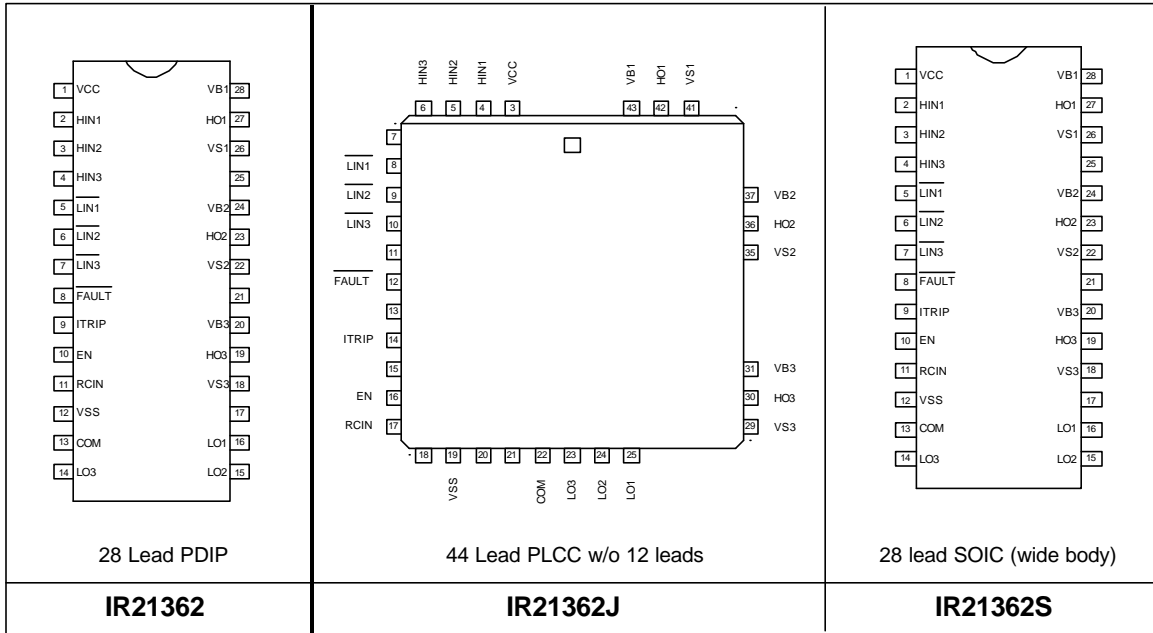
1 VCC
2 HIN1
3 HIN2
4 HIN3
5 $\overline{LIN1}$
6 $\overline{LIN2}$
7 $\overline{LIN3}$
8 $\overline{FAULT}$
9 ITRIP
10 EN
11 RCIN
12 VSS
13 COM
14 LO3
VB1 28
HO1 27
VS1 26
25
VB2 24
HO2 23
VS2 22
21
VB3 20
HO3 19
VS3 18
17
LO1 16
LO2 15

28 Lead PDIP

HIN3 HIN2 HIN1 VCC VB1 HO1 VS1
6 5 4 3 43 42 41
7
$\overline{LIN1}$ 8
$\overline{LIN2}$ 9
$\overline{LIN3}$ 10
11
$\overline{FAULT}$ 12
13
ITRIP 14
15
EN 16
RCIN 17
37 VB2
36 HO2
35 VS2
31 VB3
30 HO3
29 VS3
18 19 20 21 22 23 24 25
VSS COM LO3 LO2 LO1

44 Lead PLCC w/o 12 leads

1 VCC
2 HIN1
3 HIN2
4 HIN3
5 $\overline{LIN1}$
6 $\overline{LIN2}$
7 $\overline{LIN3}$
8 $\overline{FAULT}$
9 ITRIP
10 EN
11 RCIN
12 VSS
13 COM
14 LO3
VB1 28
HO1 27
VS1 26
25
VB2 24
HO2 23
VS2 22
21
VB3 20
HO3 19
VS3 18
17
LO1 16
LO2 15

28 lead SOIC (wide body)

| IR21362 | IR21362J | IR21362S |
|---|---|---|